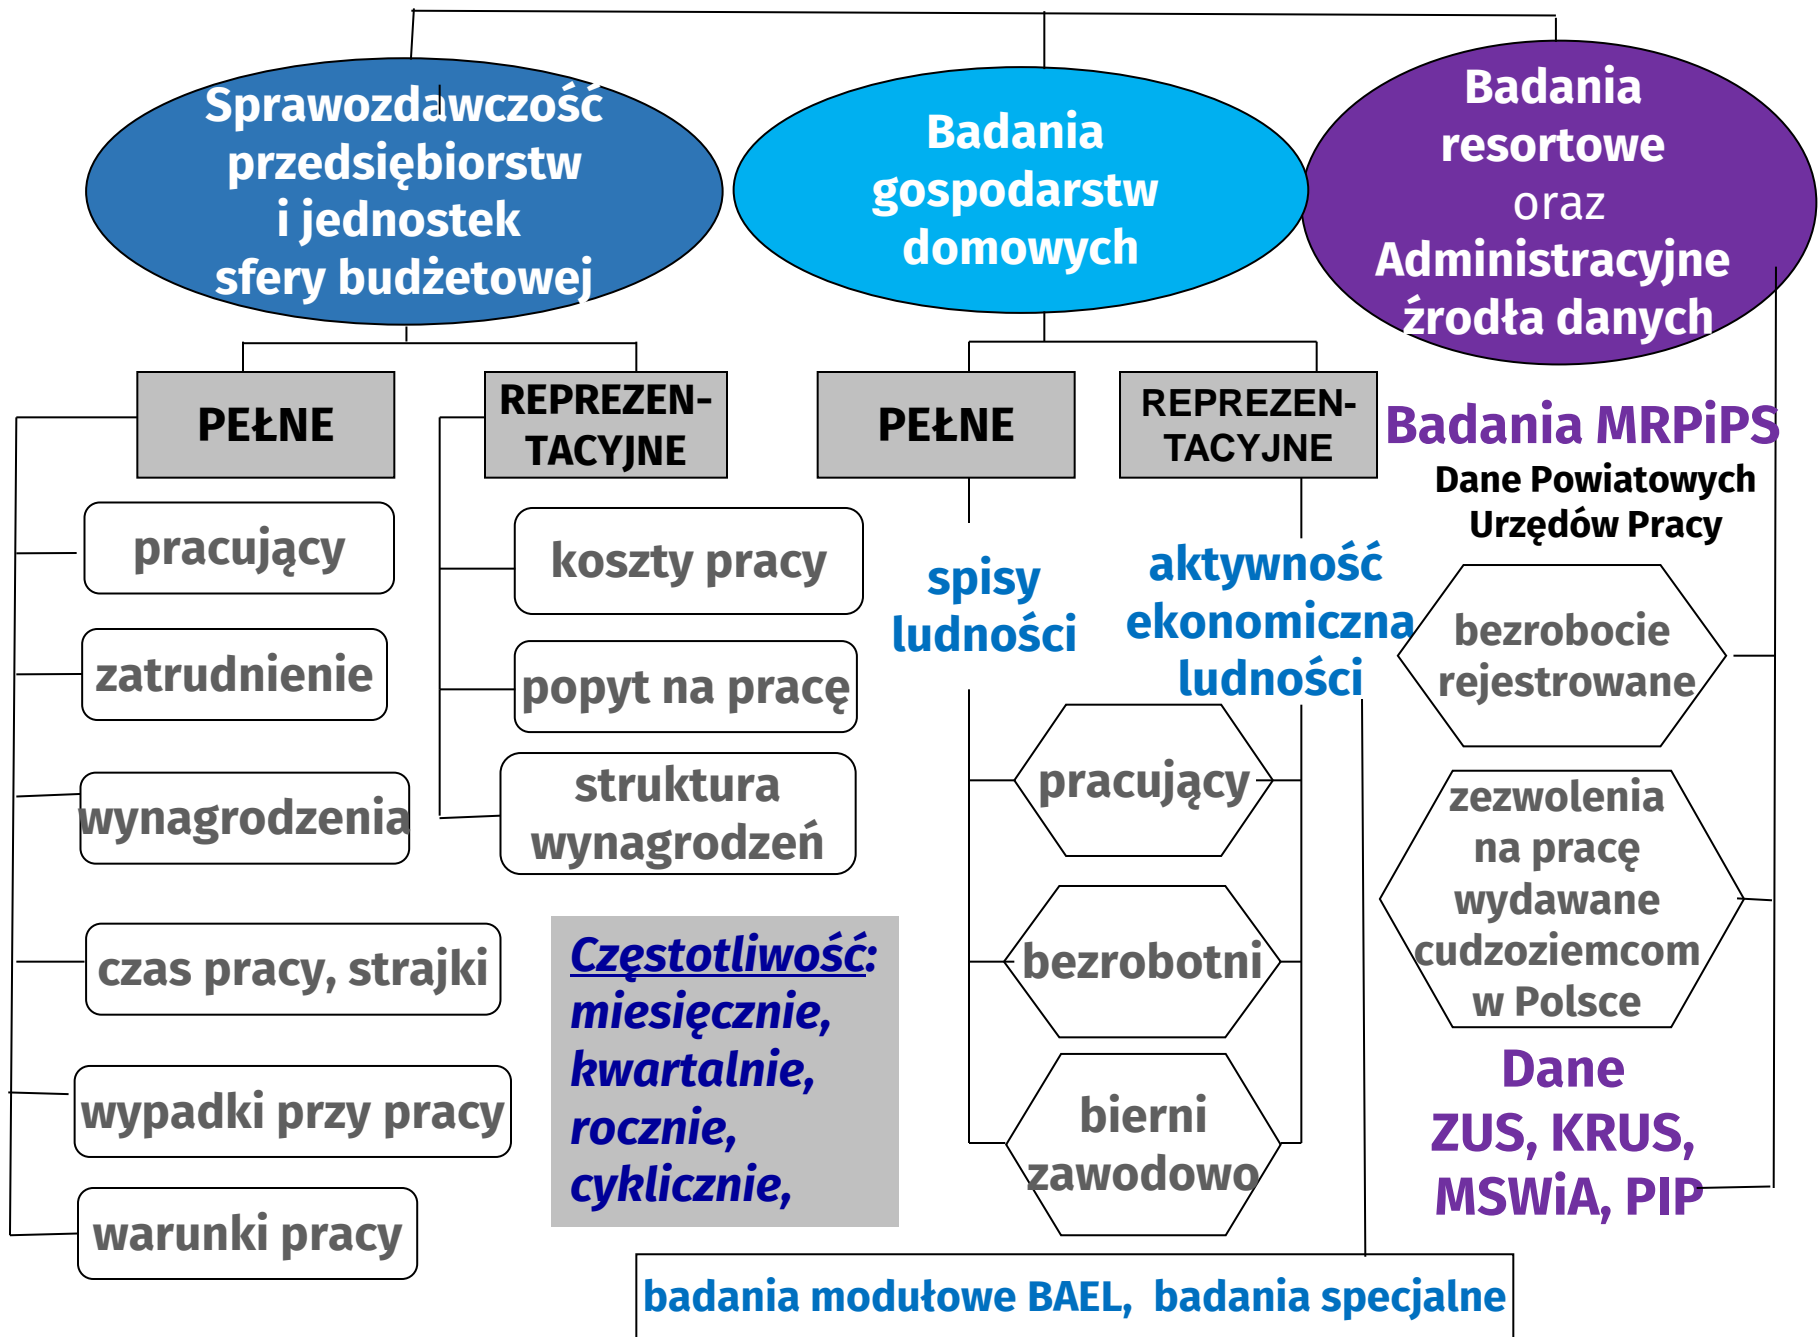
Sprawozdawczość przedsiębiorstw i jednostek sfery budżetowej

Badania gospodarstw domowych

Badania resortowe oraz Administracyjne źrodła danych

PEŁNE

REPREZENTACYJNE

PEŁNE

REPREZENTACYJNE

Badania MRPiPS
Dane Powiatowych Urzędów Pracy

pracujący

zatrudnienie

wynagrodzenia

czas pracy, strajki

wypadki przy pracy

warunki pracy

koszty pracy

popyt na pracę

struktura wynagrodzeń

Częstotliwość: miesięcznie, kwartalnie, rocznie, cyklicznie,

spisy ludności

aktywność ekonomiczna ludności

pracujący

bezrobotni

bierni zawodowo

bezrobocie rejestrowane

zezwolenia na pracę wydawane cudzoziemcom w Polsce

Dane ZUS, KRUS, MSWiA, PIP

badania modułowe BAEL, badania specjalne